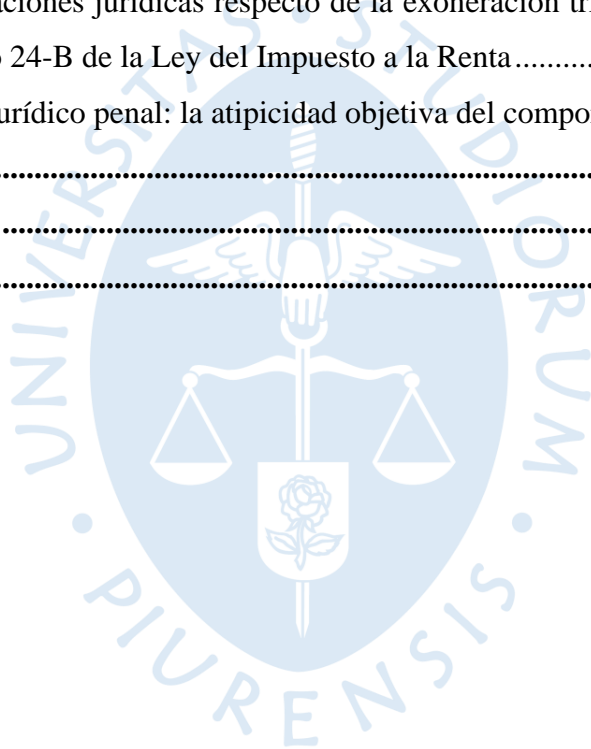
aciones jurídicas respecto de la exoneración tr
24-B de la Ley del Impuesto a la Renta..........
urídico penal: la atipicidad objetiva del compo
.......................................................................................
.......................................................................................
.......................................................................................
UNIVERSITAS STUDIORUM PIURENSIS